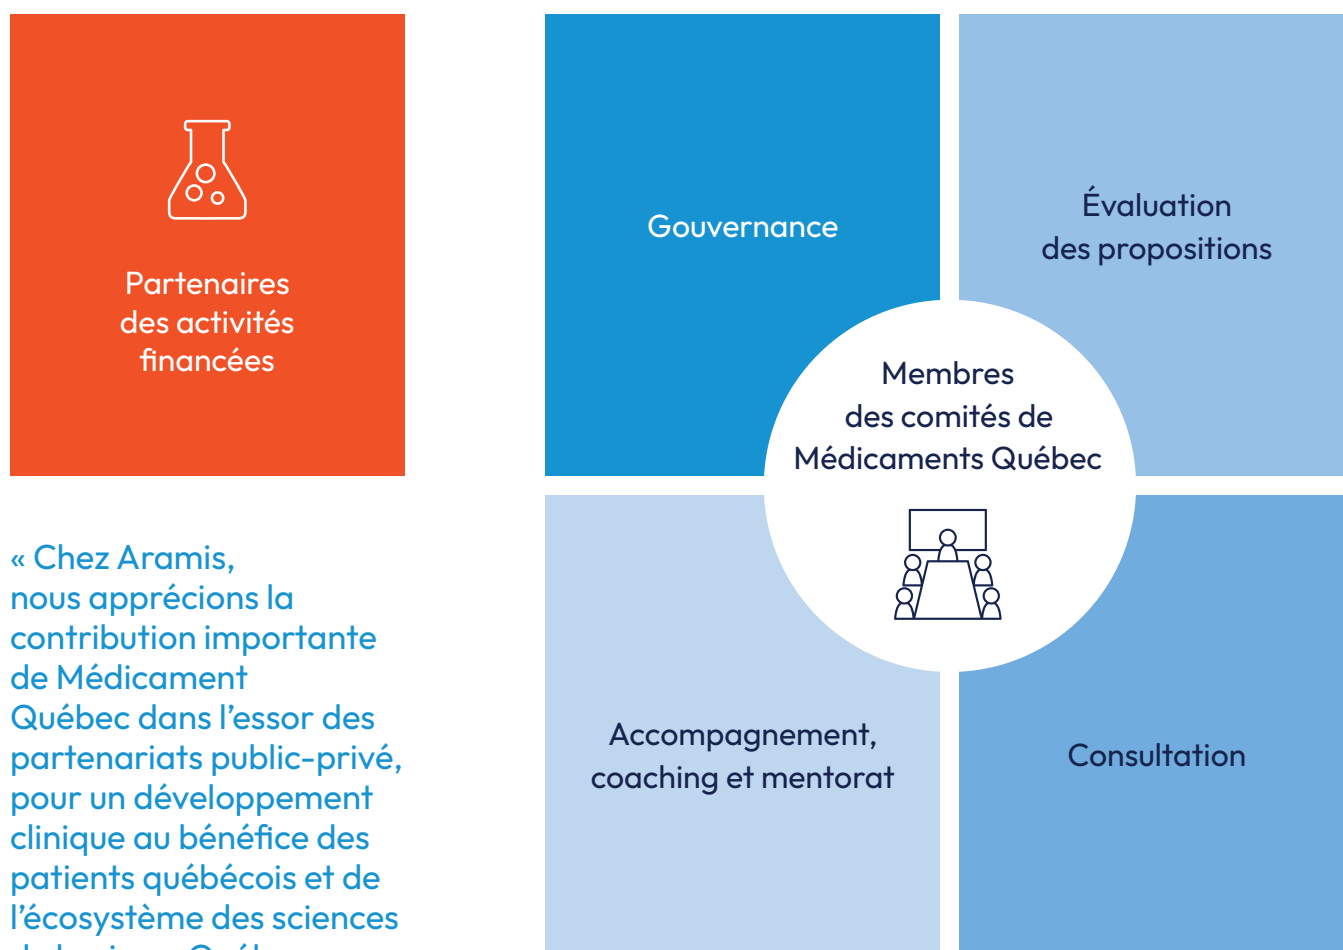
Partenaires des activités financées

« Chez Aramis, nous apprécions la contribution importante de Médicament Québec dans l'essor des partenariats public-privé, pour un développement clinique au bénéfice des patients québécois et de l'écosystème des sciences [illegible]

Gouvernance

Évaluation des propositions

Membres des comités de Médicaments Québec

Accompagnement, coaching et mentorat

Consultation